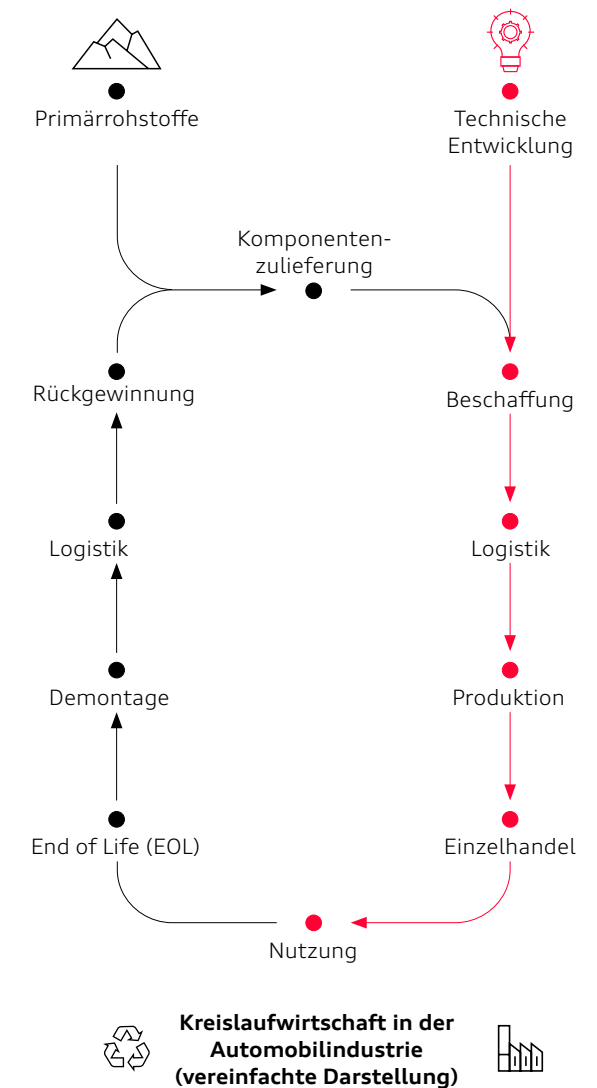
Primärrohstoffe

Technische Entwicklung

Komponentenzulieferung

Rückgewinnung

Beschaffung

Logistik

Logistik

Demontage

Produktion

End of Life (EOL)

Einzelhandel

Nutzung

**Kreislaufwirtschaft in der Automobilindustrie (vereinfachte Darstellung)**